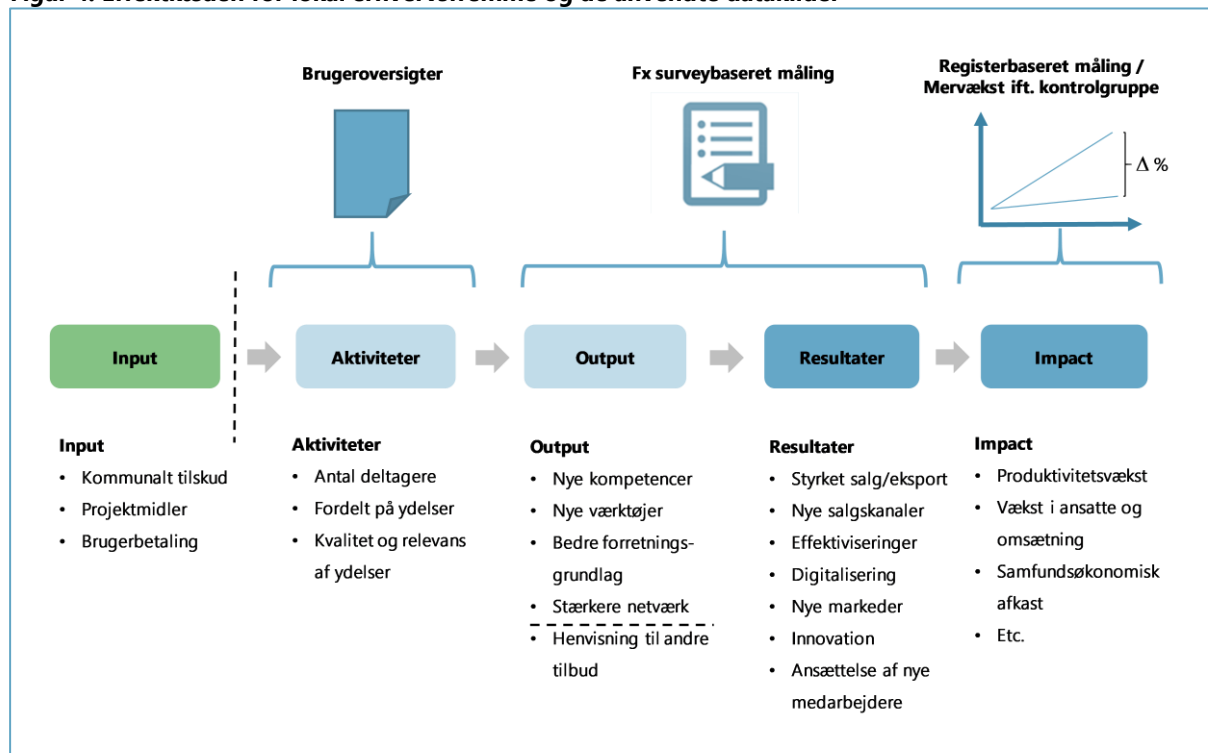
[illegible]

Brugeroversigter

Fx surveybaseret måling

Registerbaseret måling / Mervækst ift. kontrolgruppe

Δ %

Input

Aktiviteter

Output

Resultater

Impact

Input
• Kommunalt tilskud
• Projektmidler
• Brugerbetaling

Aktiviteter
• Antal deltagere
• Fordelt på ydelser
• Kvalitet og relevans af ydelser

Output
• Nye kompetencer
• Nye værktøjer
• Bedre forretningsgrundlag
• Stærkere netværk
• Henvisning til andre tilbud

Resultater
• Styrket salg/eksport
• Nye salgskanaler
• Effektiviseringer
• Digitalisering
• Nye markeder
• Innovation
• Ansættelse af nye medarbejdere

Impact
• Produktivitetsvækst
• Vækst i ansatte og omsætning
• Samfundsøkonomisk afkast
• Etc.